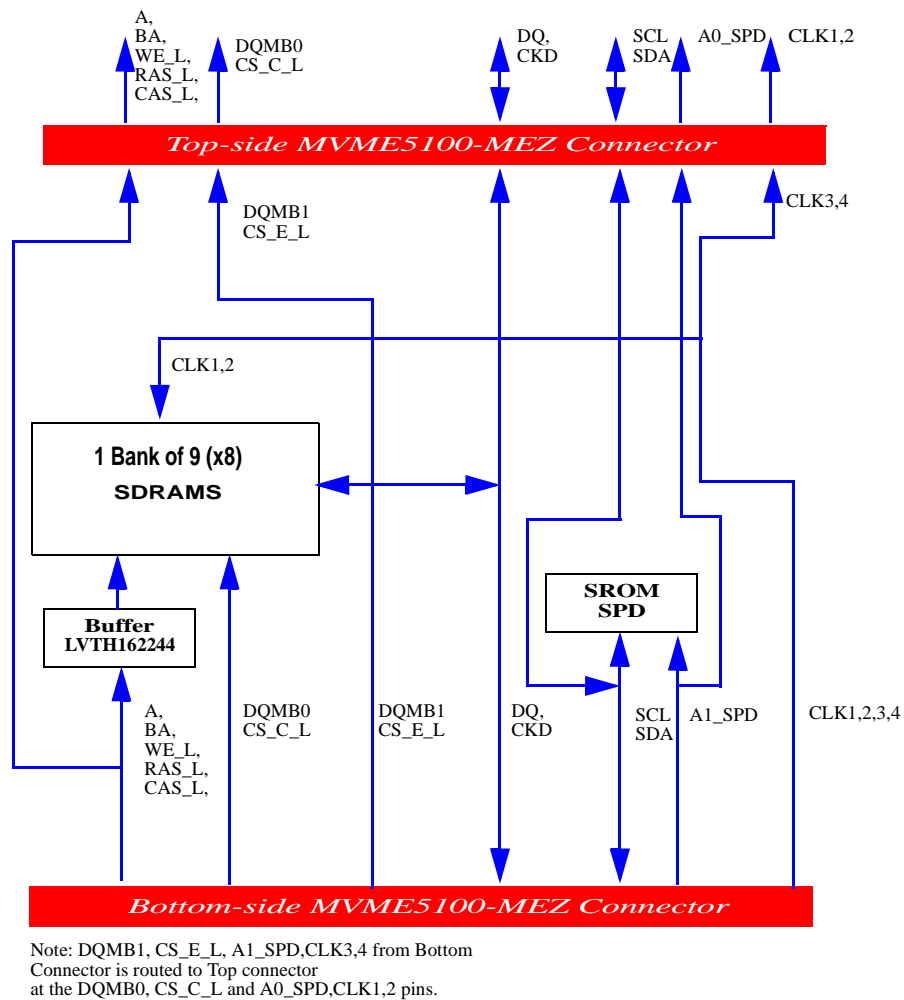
A,
BA,
WE_L,
RAS_L,
CAS_L,

DQMB0
CS_C_L

DQ,
CKD

SCL
SDA

A0_SPD

CLK1,2

Top-side MVME5100-MEZ Connector

DQMB1
CS_E_L

CLK3,4

CLK1,2

1 Bank of 9 (x8)
SDRAMS

SROM
SPD

Buffer
LVTH162244

A,
BA,
WE_L,
RAS_L,
CAS_L,

DQMB0
CS_C_L

DQMB1
CS_E_L

DQ,
CKD

SCL
SDA

A1_SPD

CLK1,2,3,4

Bottom-side MVME5100-MEZ Connector

Note: DQMB1, CS_E_L, A1_SPD,CLK3,4 from Bottom Connector is routed to Top connector at the DQMB0, CS_C_L and A0_SPD,CLK1,2 pins.